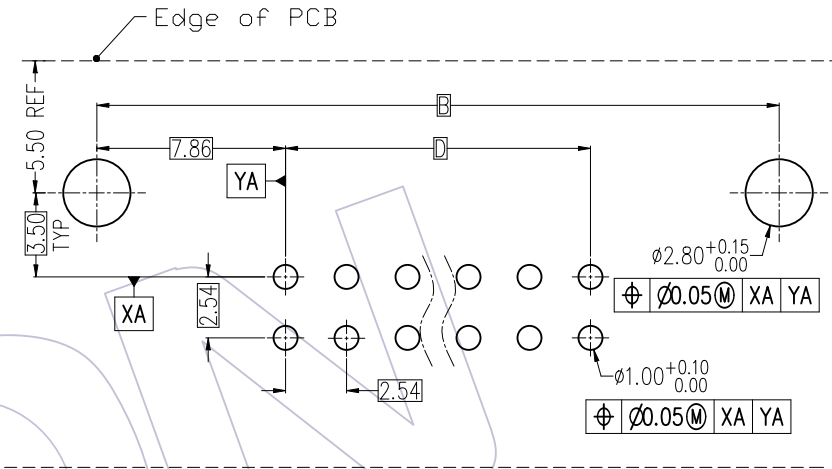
Edge of PCB

5.50 REF

B

7.86

D

YA

3.50 TYP

$\phi 2.80^{+0.15}_{0.00}$

2.54

XA

| $\oplus$ | $\emptyset$0.05Ⓜ | XA | YA |
|---|---|---|---|

2.54

$\phi 1.00^{+0.10}_{0.00}$

| $\oplus$ | $\emptyset$0.05Ⓜ | XA | YA |
|---|---|---|---|